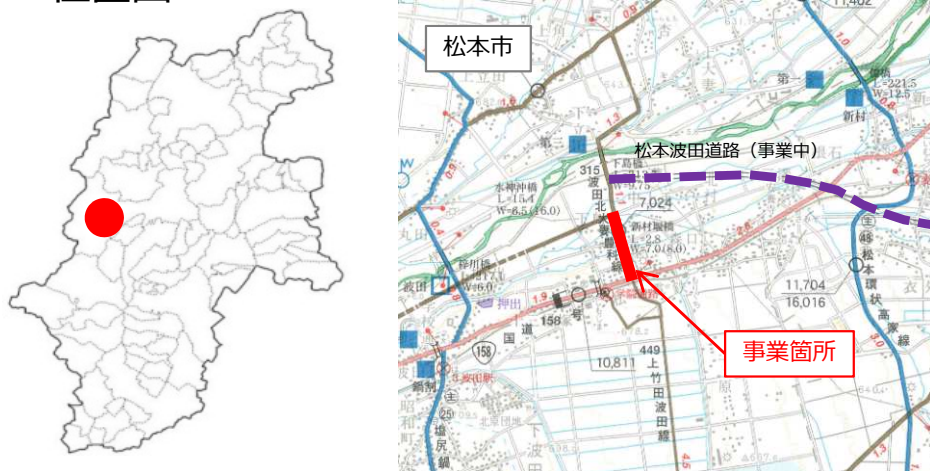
松本市

松本波田道路（事業中）

事業箇所

315
波田北大妻豊科線
水神沖橋
L=15.4
W=6.5(16.0)
7,024
新村陸橋
11,704
16,016
48
松本環状高家線
158
国道158号
10,811
449
上竹田波田線
梓川橋
押出
波田
新村
第一
25
塩尻鍋